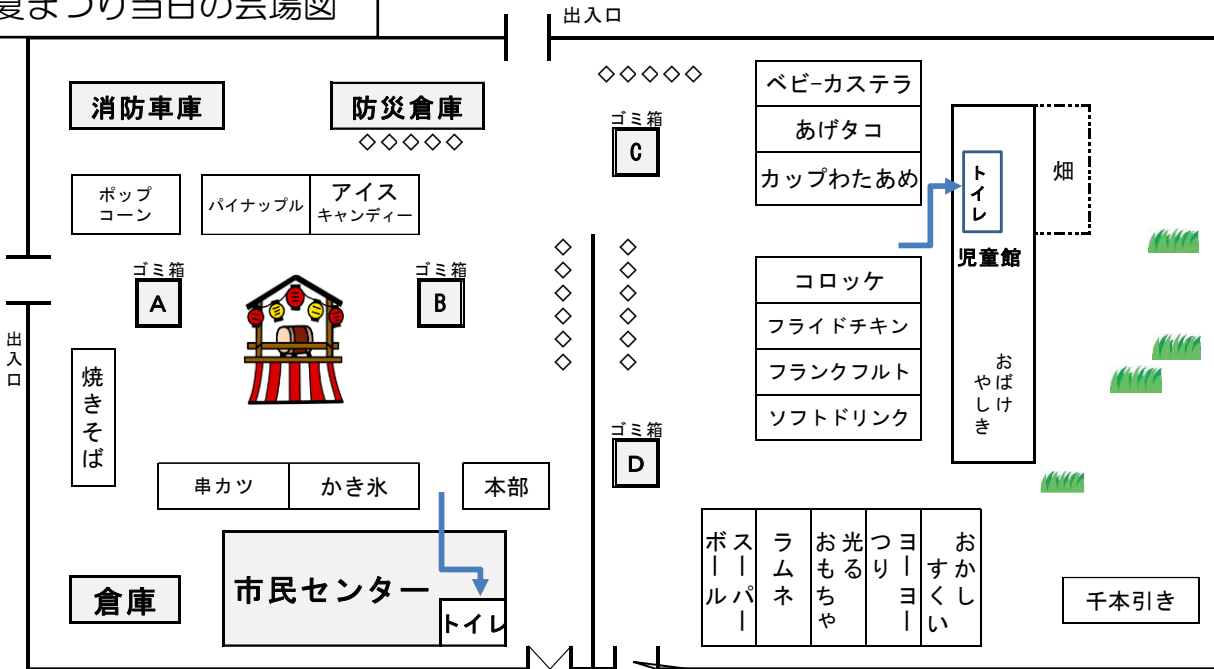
夏まつり当日の会場図

出入口

出入口

消防車庫

防災倉庫

◇◇◇◇◇

◇◇◇◇◇

ゴミ箱 C

ベビーカステラ
あげタコ
カップわたあめ

トイレ

児童館

畑

ポップコーン

パイナップル

アイスキャンディー

ゴミ箱 A

ゴミ箱 B

◇◇◇◇◇◇

◇◇◇◇◇◇

コロッケ
フライドチキン
フランクフルト
ソフトドリンク

おばけやしき

焼きそば

ゴミ箱 D

串カツ

かき氷

本部

市民センター

トイレ

倉庫

スーパーボール

ラムネ

光るおもちゃ

ヨーヨーつり

おかしすくい

千本引き